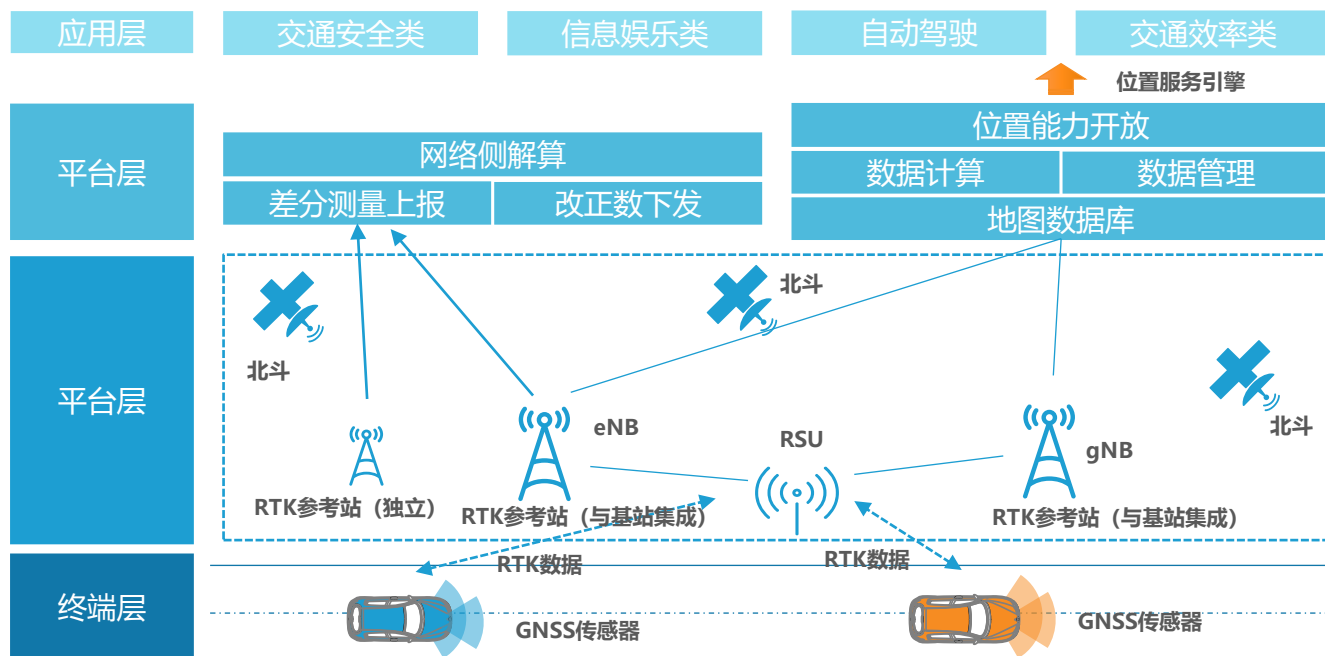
应用层

交通安全类

信息娱乐类

自动驾驶

交通效率类

位置服务引擎

平台层

网络侧解算

差分测量上报

改正数下发

位置能力开放

数据计算

数据管理

地图数据库

平台层

北斗

北斗

北斗

eNB

RSU

gNB

RTK参考站（独立）

RTK参考站（与基站集成）

RTK参考站（与基站集成）

终端层

RTK数据

RTK数据

GNSS传感器

GNSS传感器